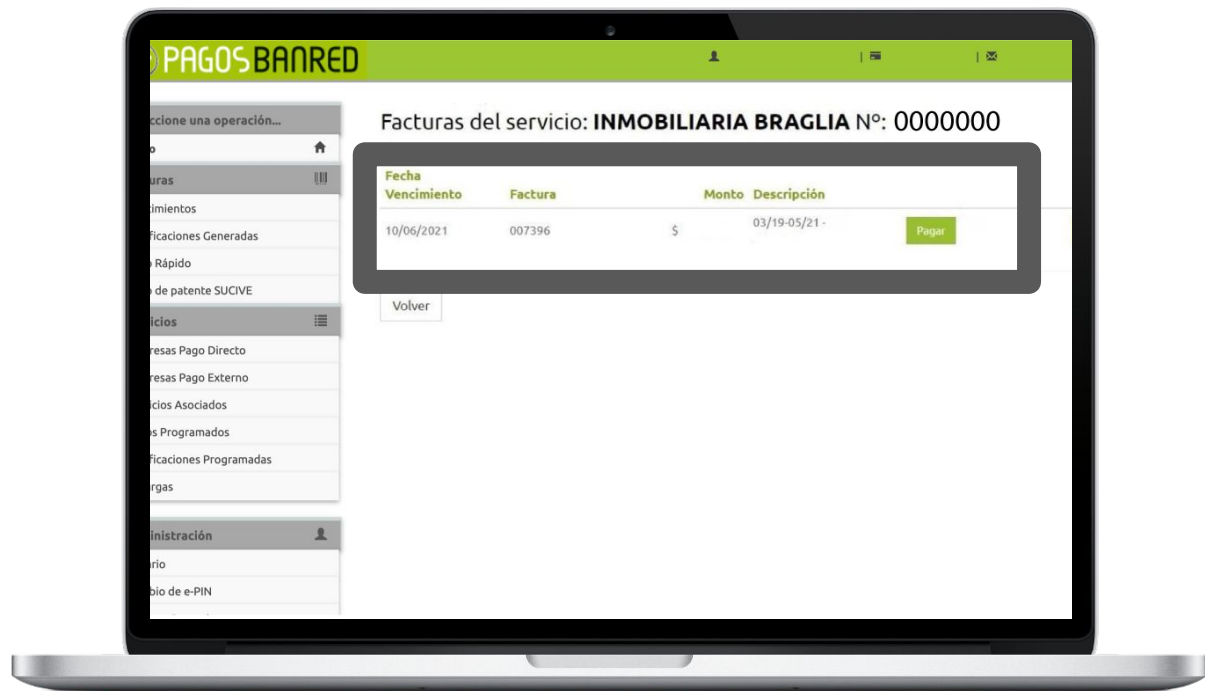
PAGOSBANRED

ccione una operación...
o
uras
cimientos
ficaciones Generadas
Rápido
de patente SUCIVE
icios
resas Pago Directo
resas Pago Externo
icios Asociados
s Programados
ficaciones Programadas
rgas
inistración
rio
bio de e-PIN

Facturas del servicio: **INMOBILIARIA BRAGLIA** Nº: 0000000

| Fecha Vencimiento | Factura | Monto | Descripción | |
|---|---|---|---|---|
| 10/06/2021 | 007396 | $ | 03/19-05/21 - | Pagar |

Volver